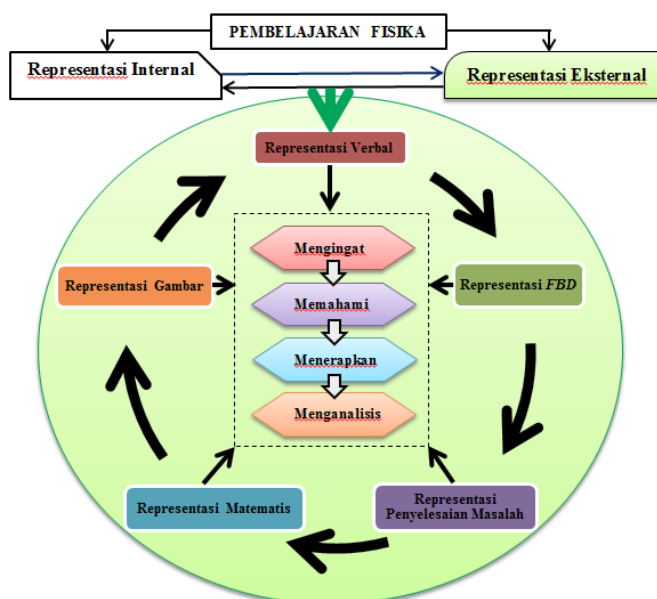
PEMBELAJARAN FISIKA

Representasi Internal

Representasi Eksternal

Representasi Verbal

Mengingat

Memahami

Menerapkan

Menganalisis

Representasi Gambar

Representasi *FBD*

Representasi Matematis

Representasi Penyelesaian Masalah